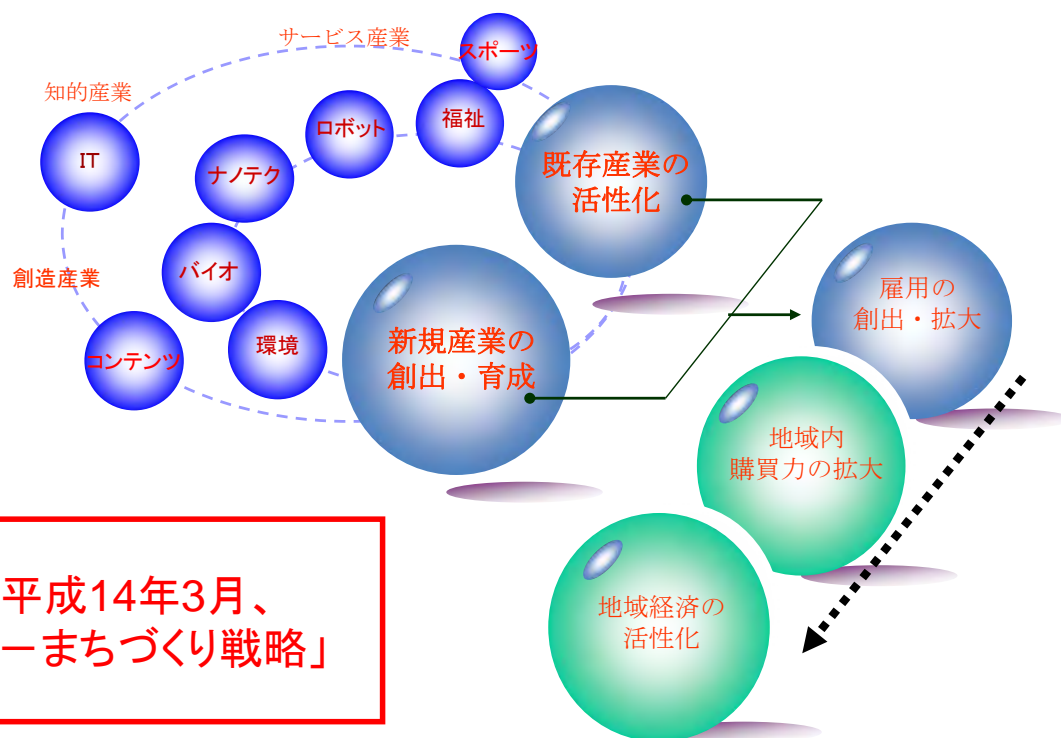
サービス産業

知的産業

創造産業

スポーツ

福祉

ロボット

IT

ナノテク

バイオ

環境

コンテンツ

既存産業の活性化

新規産業の創出・育成

雇用の創出・拡大

地域内購買力の拡大

地域経済の活性化

平成14年3月、
ーまちづくり戦略」